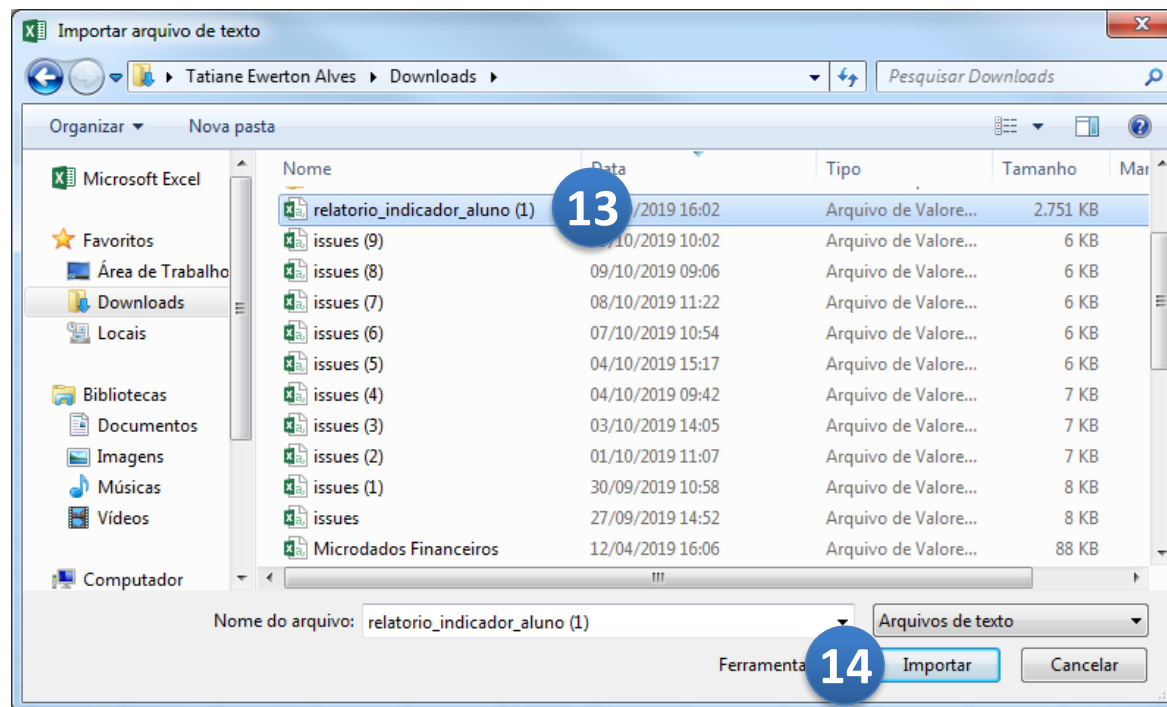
Importar arquivo de texto

Tatiane Ewerton Alves ▸ Downloads ▸

Pesquisar Downloads

Organizar ▾ Nova pasta

Microsoft Excel

Favoritos
Área de Trabalho
Downloads
Locais

Bibliotecas
Documentos
Imagens
Músicas
Vídeos

Computador

| Nome | Data | Tipo | Tamanho | Mar |
|---|---|---|---|---|
| relatorio_indicador_aluno (1) | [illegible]/2019 16:02 | Arquivo de Valore... | 2.751 KB | |
| issues (9) | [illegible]/10/2019 10:02 | Arquivo de Valore... | 6 KB | |
| issues (8) | 09/10/2019 09:06 | Arquivo de Valore... | 6 KB | |
| issues (7) | 08/10/2019 11:22 | Arquivo de Valore... | 6 KB | |
| issues (6) | 07/10/2019 10:54 | Arquivo de Valore... | 6 KB | |
| issues (5) | 04/10/2019 15:17 | Arquivo de Valore... | 6 KB | |
| issues (4) | 04/10/2019 09:42 | Arquivo de Valore... | 7 KB | |
| issues (3) | 03/10/2019 14:05 | Arquivo de Valore... | 7 KB | |
| issues (2) | 01/10/2019 11:07 | Arquivo de Valore... | 7 KB | |
| issues (1) | 30/09/2019 10:58 | Arquivo de Valore... | 8 KB | |
| issues | 27/09/2019 14:52 | Arquivo de Valore... | 8 KB | |
| Microdados Financeiros | 12/04/2019 16:06 | Arquivo de Valore... | 88 KB | |

13

Nome do arquivo: relatorio_indicador_aluno (1)
Arquivos de texto

Ferramenta
14
Importar
Cancelar